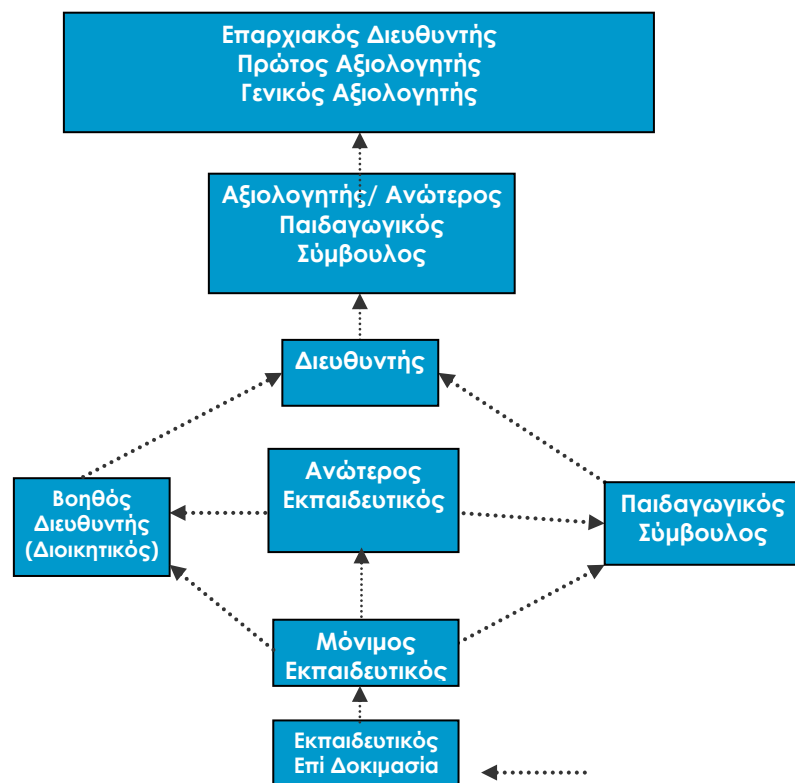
Επαρχιακός Διευθυντής
Πρώτος Αξιολογητής
Γενικός Αξιολογητής

Αξιολογητής/ Ανώτερος
Παιδαγωγικός
Σύμβουλος

Διευθυντής

Βοηθός
Διευθυντής
(Διοικητικός)

Ανώτερος
Εκπαιδευτικός

Παιδαγωγικός
Σύμβουλος

Μόνιμος
Εκπαιδευτικός

Εκπαιδευτικός
Επί Δοκιμασία